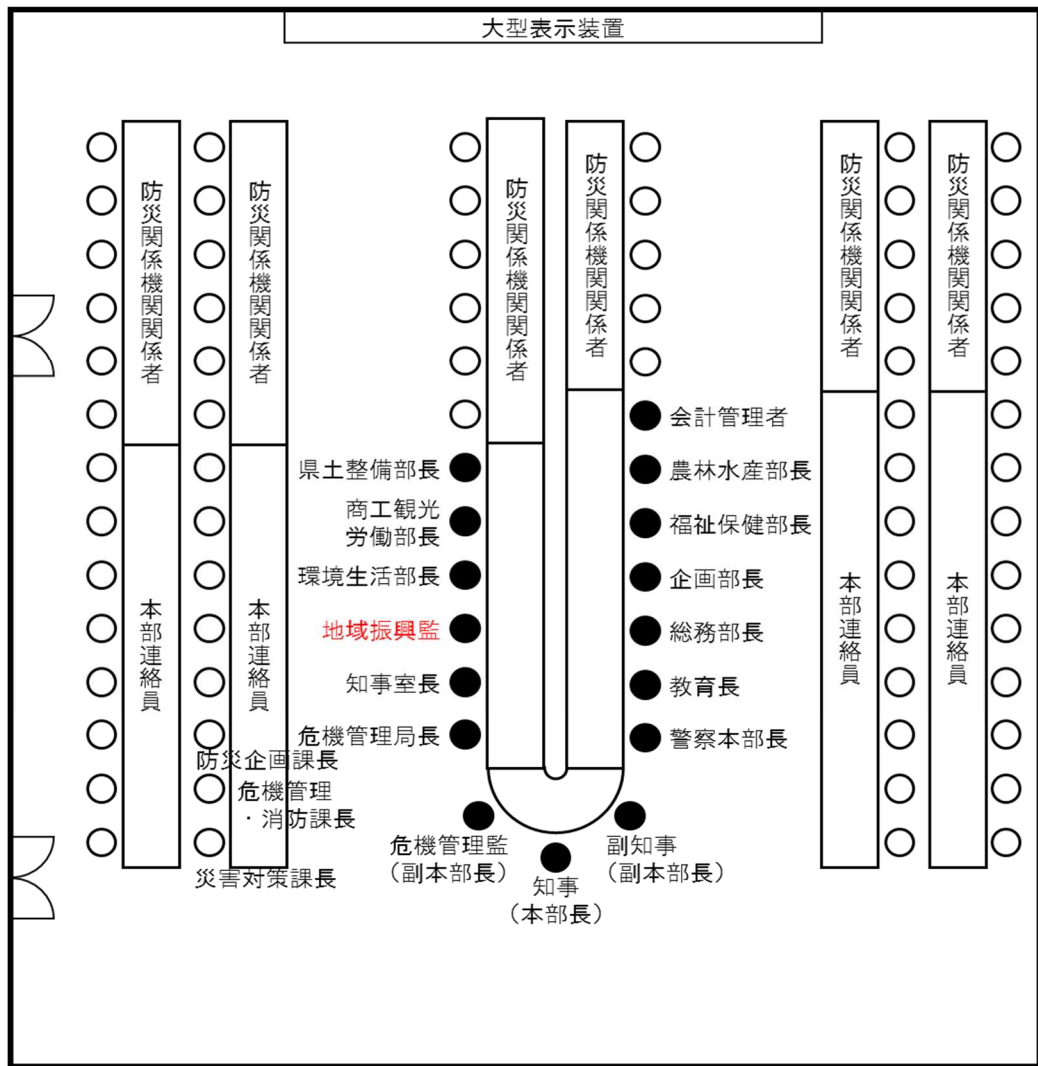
大型表示装置

防災関係機関関係者

本部連絡員

防災関係機関関係者

本部連絡員

防災関係機関関係者

防災関係機関関係者

防災関係機関関係者

本部連絡員

防災関係機関関係者

本部連絡員

県土整備部長
商工観光労働部長
環境生活部長
地域振興監
知事室長
危機管理局長

会計管理者
農林水産部長
福祉保健部長
企画部長
総務部長
教育長
警察本部長

防災企画課長
危機管理・消防課長
災害対策課長

危機管理監（副本部長）
知事（本部長）
副知事（副本部長）